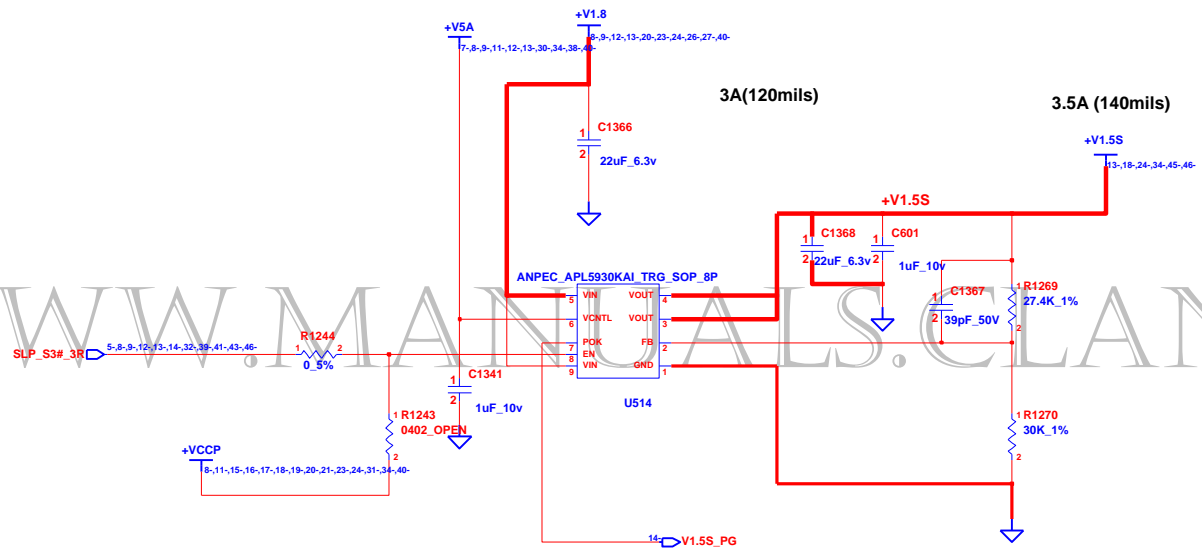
+V5A
7-,8-,9-,11-,12-,13-,30-,34-,38-,40-
+V1.8
8-,9-,12-,13-,20-,23-,24-,26-,27-,40-
3A(120mils)
3.5A (140mils)
1
C1366
2
22uF_6.3v
+V1.5S
13-,18-,24-,34-,45-,46-
+V1.5S
1
C1368
2
22uF_6.3v
1
C601
2
1uF_10v
ANPEC_APL5930KAI_TRG_SOP_8P
5 VIN
6 VCNTL
7 POK
8 EN
9 VIN
VOUT 4
VOUT 3
FB 2
GND 1
U514
1
C1367
2
39pF_50V
1 R1269
27.4K_1%
2
SLP_S3#_3R
5-,8-,9-,12-,13-,14-,32-,39-,41-,43-,46-
R1244
1 2
0_5%
1
C1341
2
1uF_10v
1 R1243
0402_OPEN
2
+VCCP
8-,11-,15-,16-,17-,18-,19-,20-,21-,23-,24-,31-,34-,40-
1 R1270
30K_1%
2
14 V1.5S_PG
WWW.MANUALS.CLAN